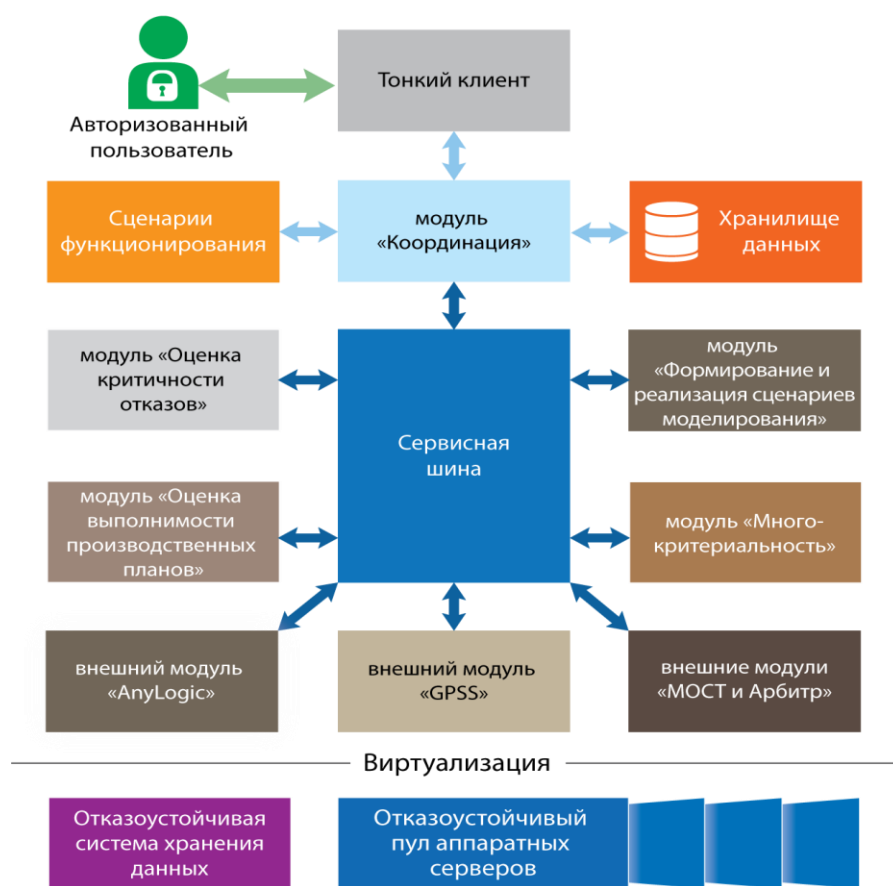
Авторизованный пользователь

Тонкий клиент

Сценарии функционирования

модуль «Координация»

Хранилище данных

модуль «Оценка критичности отказов»

Сервисная шина

модуль «Формирование и реализация сценариев моделирования»

модуль «Оценка выполнимости производственных планов»

модуль «Многокритериальность»

внешний модуль «AnyLogic»

внешний модуль «GPSS»

внешние модули «МОСТ и Арбитр»

Виртуализация

Отказоустойчивая система хранения данных

Отказоустойчивый пул аппаратных серверов